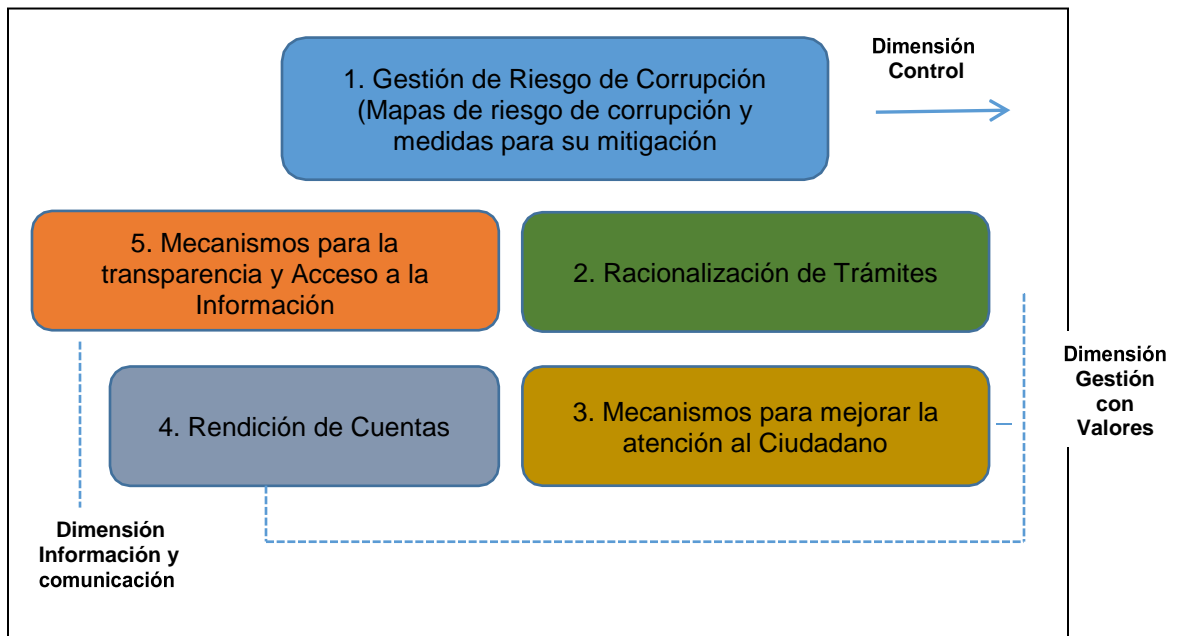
1. Gestión de Riesgo de Corrupción (Mapas de riesgo de corrupción y medidas para su mitigación

Dimensión Control

5. Mecanismos para la transparencia y Acceso a la Información

2. Racionalización de Trámites

Dimensión Gestión con Valores

4. Rendición de Cuentas

3. Mecanismos para mejorar la atención al Ciudadano

Dimensión Información y comunicación